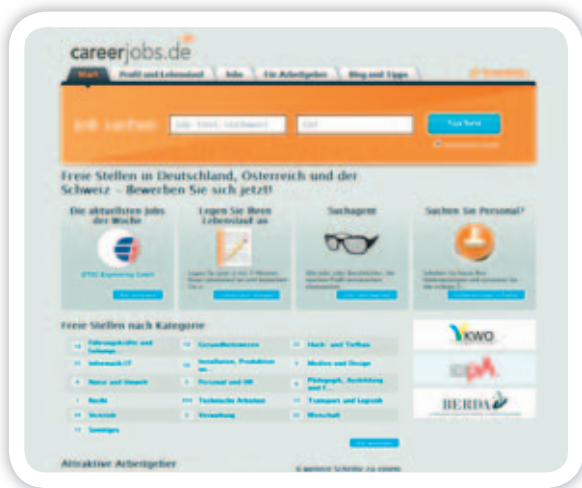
careerjobs.de

Start | Profil und Lebenslauf | Jobs | Für Arbeitgeber | Blog und Tipps

job suchen | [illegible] | Ort | Tipp'n'los

Freie Stellen in Deutschland, Österreich und der Schweiz – Bewerben Sie sich jetzt!

Die aktuellsten Jobs der Woche

Legen Sie Ihren Lebenslauf an

Suchagent

Suchen Sie Personal?

Freie Stellen nach Kategorie

| | | |
|---|---|---|
| Führungskräfte und Leitung | Gesundheitswesen | Hoch- und Tiefbau |
| Informatik IT | Installation, Produktion | Medien und Design |
| Natur und Umwelt | Personal und HR | Pädagogik, Ausbildung und F... |
| Recht | Technische Arbeiten | Transport und Logistik |
| Vertrieb | Verwaltung | Wirtschaft |
| Sonstiges | | |

KWO

BERDA

Attraktive Arbeitgeber

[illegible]